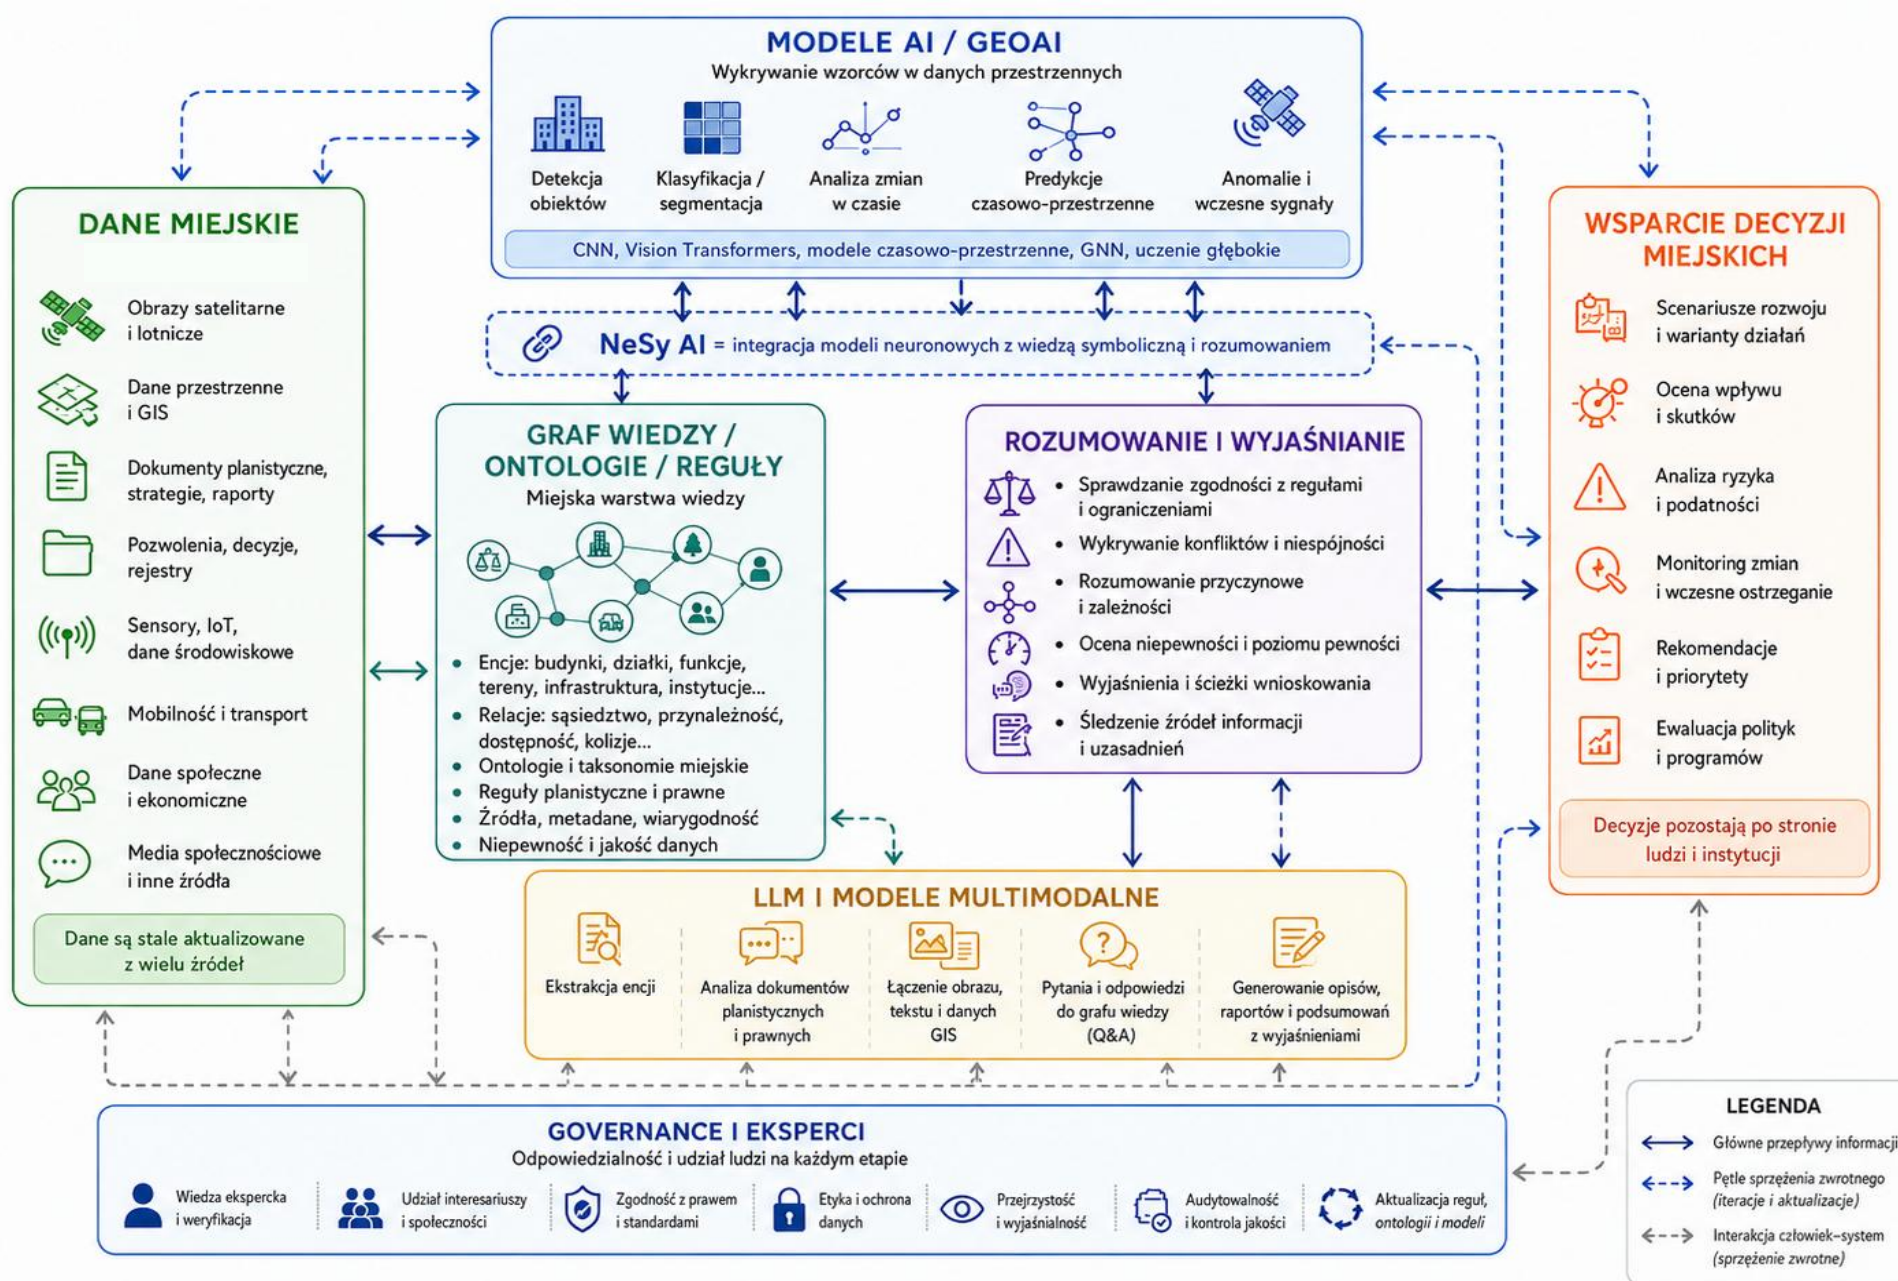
MODELE AI / GEOAI
Wykrywanie wzorców w danych przestrzennych

Detekcja obiektów
Klasyfikacja / segmentacja
Analiza zmian w czasie
Predykcje czasowo-przestrzenne
Anomalie i wczesne sygnały

CNN, Vision Transformers, modele czasowo-przestrzenne, GNN, uczenie głębokie

DANE MIEJSKIE

Obrazy satelitarne i lotnicze
Dane przestrzenne i GIS
Dokumenty planistyczne, strategie, raporty
Pozwolenia, decyzje, rejestry
Sensory, IoT, dane środowiskowe
Mobilność i transport
Dane społeczne i ekonomiczne
Media społecznościowe i inne źródła

Dane są stale aktualizowane z wielu źródeł

NeSy AI = integracja modeli neuronowych z wiedzą symboliczną i rozumowaniem

GRAF WIEDZY / ONTOLOGIE / REGUŁY
Miejska warstwa wiedzy

• Encje: budynki, działki, funkcje, tereny, infrastruktura, instytucje...
• Relacje: sąsiedztwo, przynależność, dostępność, kolizje...
• Ontologie i taksonomie miejskie
• Reguły planistyczne i prawne
• Źródła, metadane, wiarygodność
• Niepewność i jakość danych

ROZUMOWANIE I WYJAŚNIANIE

• Sprawdzanie zgodności z regułami i ograniczeniami
• Wykrywanie konfliktów i niespójności
• Rozumowanie przyczynowe i zależności
• Ocena niepewności i poziomu pewności
• Wyjaśnienia i ścieżki wnioskowania
• Śledzenie źródeł informacji i uzasadnień

WSPARCIE DECYZJI MIEJSKICH

Scenariusze rozwoju i warianty działań
Ocena wpływu i skutków
Analiza ryzyka i podatności
Monitoring zmian i wczesne ostrzeganie
Rekomendacje i priorytety
Ewaluacja polityk i programów

Decyzje pozostają po stronie ludzi i instytucji

LLM I MODELE MULTIMODALNE

Ekstrakcja encji
Analiza dokumentów planistycznych i prawnych
Łączenie obrazu, tekstu i danych GIS
Pytania i odpowiedzi do grafu wiedzy (Q&A)
Generowanie opisów, raportów i podsumowań z wyjaśnieniami

GOVERNANCE I EKSPERCI
Odpowiedzialność i udział ludzi na każdym etapie

Wiedza ekspercka i weryfikacja
Udział interesariuszy i społeczności
Zgodność z prawem i standardami
Etyka i ochrona danych
Przejrzystość i wyjaśnialność
Audytowalność i kontrola jakości
Aktualizacja reguł, ontologii i modeli

LEGENDA
Główne przepływy informacji
Pętle sprzężenia zwrotnego (iteracje i aktualizacje)
Interakcja człowiek–system (sprzężenie zwrotne)